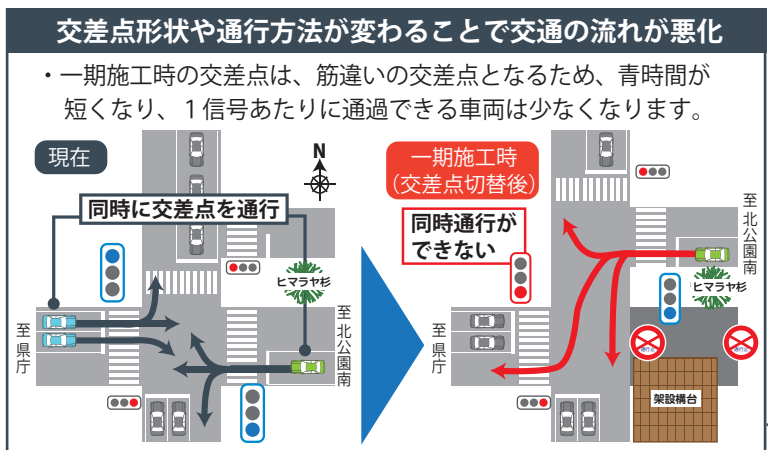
交差点形状や通行方法が変わることで交通の流れが悪化

・一期施工時の交差点は、筋違いの交差点となるため、青時間が短くなり、１信号あたりに通過できる車両は少なくなります。

現在

同時に交差点を通行

N

ヒマラヤ杉

至県庁

至北公園南

一期施工時
（交差点切替後）

同時通行ができない

至北公園南

ヒマラヤ杉

至県庁

架設構台